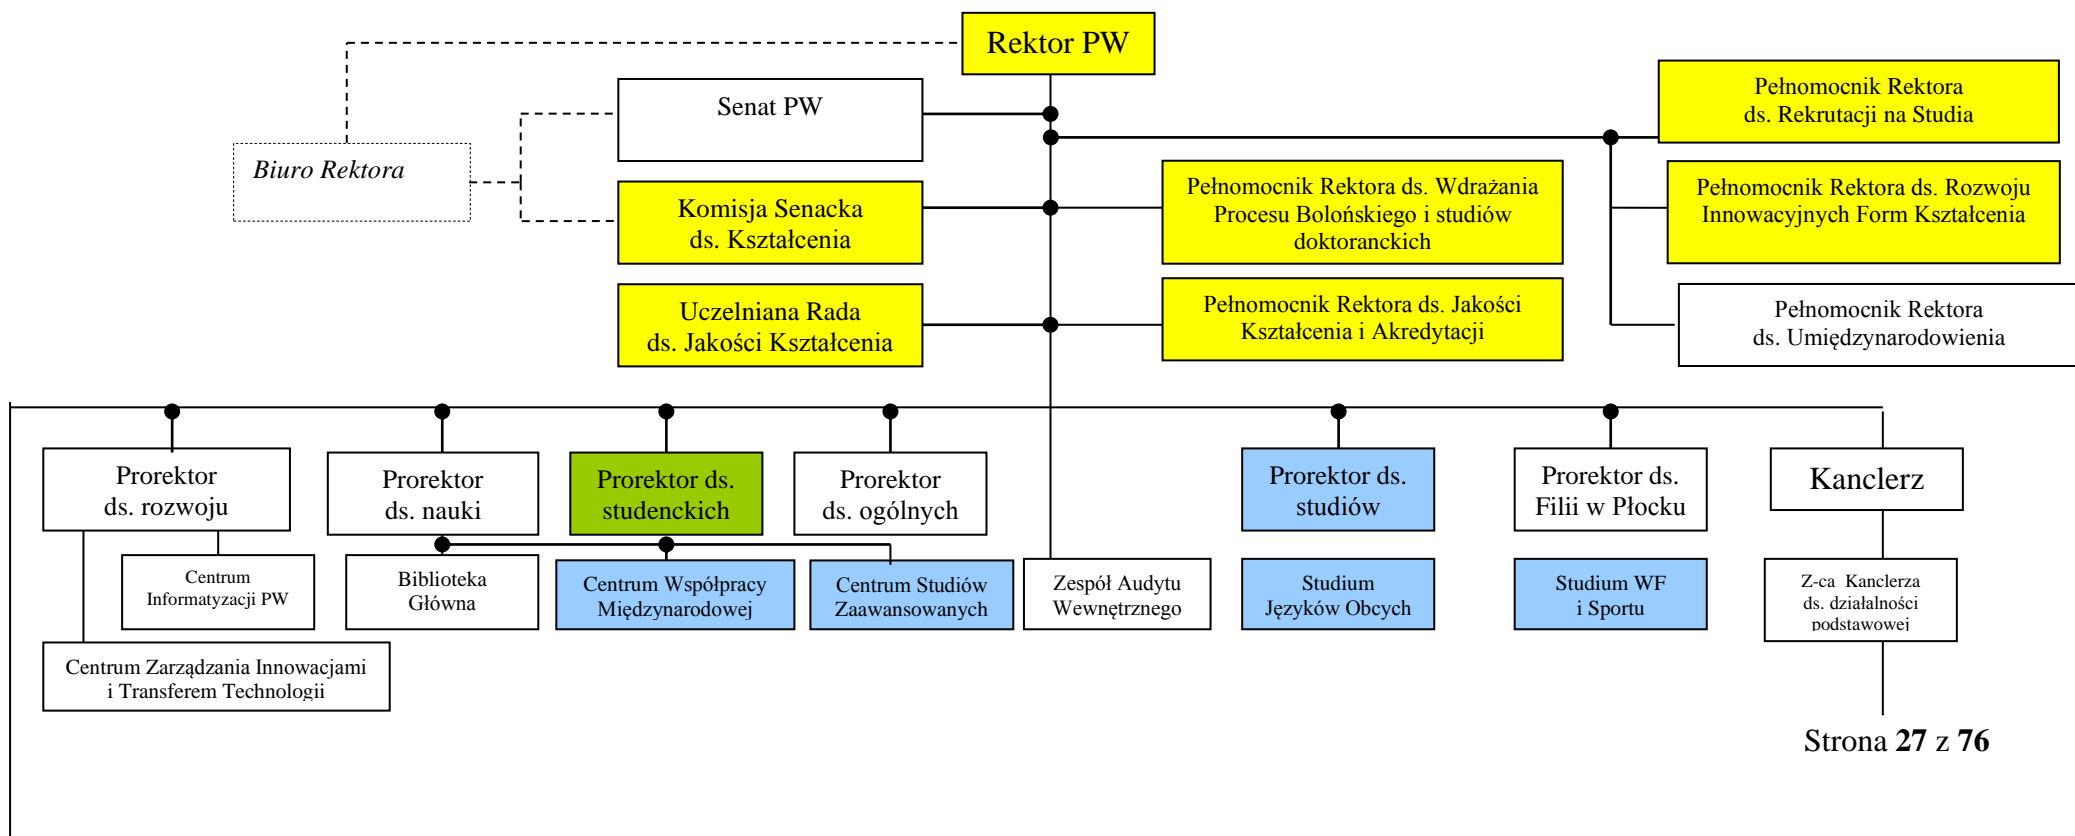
Rektor PW

Senat PW

Biuro Rektora

Komisja Senacka ds. Kształcenia

Uczelniana Rada ds. Jakości Kształcenia

Pełnomocnik Rektora ds. Rekrutacji na Studia

Pełnomocnik Rektora ds. Wdrażania Procesu Bolońskiego i studiów doktoranckich

Pełnomocnik Rektora ds. Rozwoju Innowacyjnych Form Kształcenia

Pełnomocnik Rektora ds. Jakości Kształcenia i Akredytacji

Pełnomocnik Rektora ds. Umiędzynarodowienia

Prorektor ds. rozwoju

Prorektor ds. nauki

Prorektor ds. studenckich

Prorektor ds. ogólnych

Prorektor ds. studiów

Prorektor ds. Filii w Płocku

Kanclerz

Centrum Informatyzacji PW

Biblioteka Główna

Centrum Współpracy Międzynarodowej

Centrum Studiów Zaawansowanych

Zespół Audytu Wewnętrznego

Studium Języków Obcych

Studium WF i Sportu

Z-ca Kanclerza ds. działalności podstawowej

Centrum Zarządzania Innowacjami i Transferem Technologii

Strona **27** z **76**